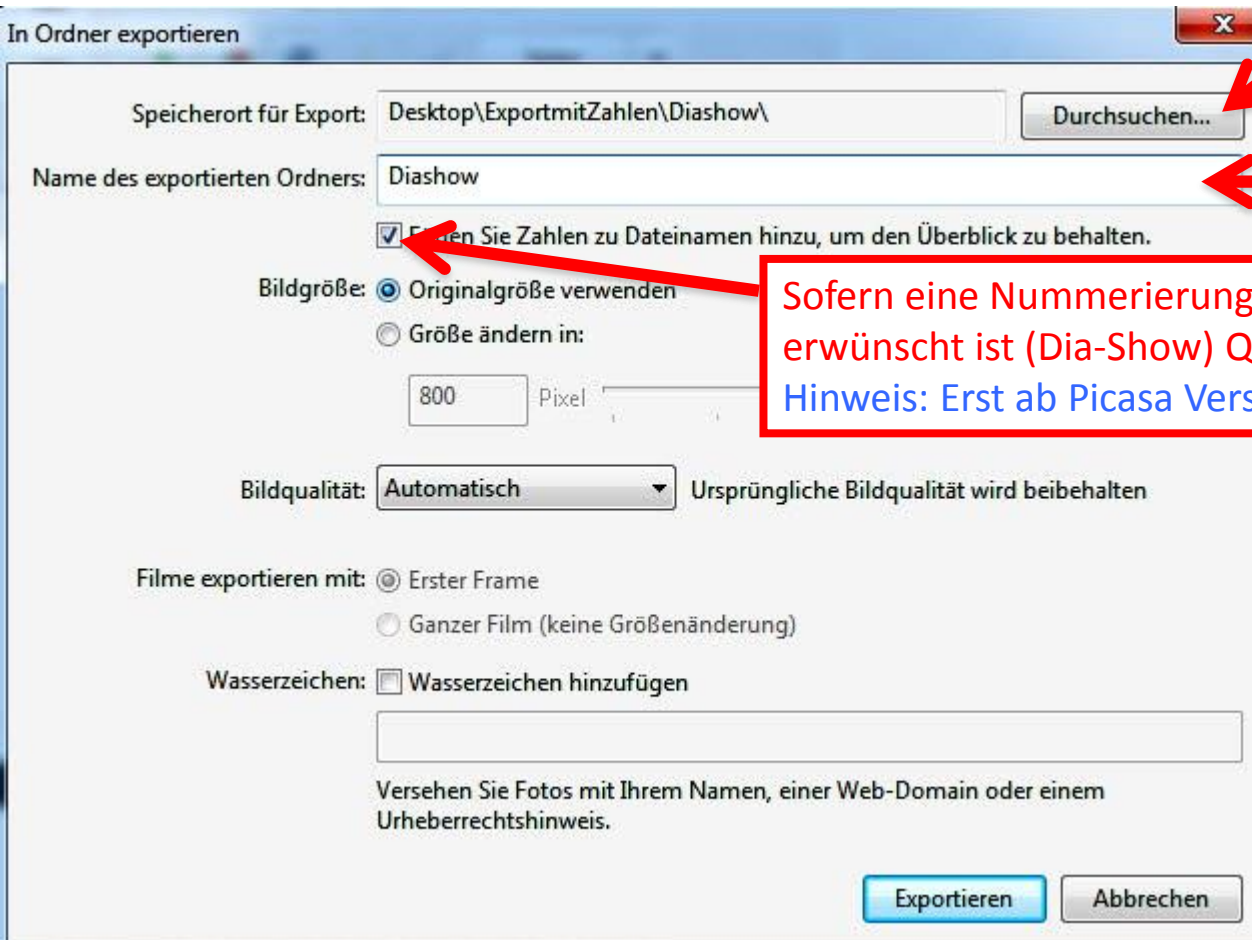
In Ordner exportieren

Speicherort für Export: Desktop\ExportmitZahlen\Diashow\

Durchsuchen...

Name des exportierten Ordners: Diashow

F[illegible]en Sie Zahlen zu Dateinamen hinzu, um den Überblick zu behalten.

Bildgröße: Originalgröße verwenden

Größe ändern in:

800 Pixel

Sofern eine Nummerierung erwünscht ist (Dia-Show) Q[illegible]
Hinweis: Erst ab Picasa Vers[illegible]

Bildqualität: Automatisch

Ursprüngliche Bildqualität wird beibehalten

Filme exportieren mit: Erster Frame

Ganzer Film (keine Größenänderung)

Wasserzeichen: Wasserzeichen hinzufügen

Versehen Sie Fotos mit Ihrem Namen, einer Web-Domain oder einem Urheberrechtshinweis.

Exportieren

Abbrechen